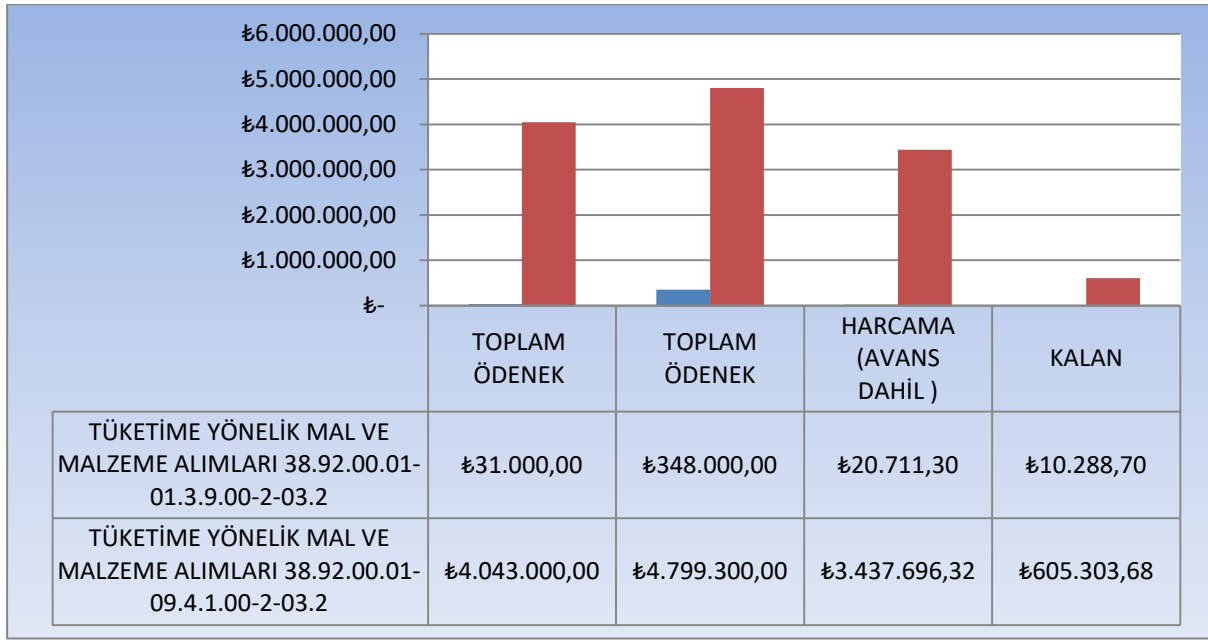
₺6.000.000,00
₺5.000.000,00
₺4.000.000,00
₺3.000.000,00
₺2.000.000,00
₺1.000.000,00
₺-

| | TOPLAM ÖDENEK | TOPLAM ÖDENEK | HARCAMA (AVANS DAHİL ) | KALAN |
|---|---|---|---|---|
| TÜKETİME YÖNELİK MAL VE MALZEME ALIMLARI 38.92.00.01-01.3.9.00-2-03.2 | ₺31.000,00 | ₺348.000,00 | ₺20.711,30 | ₺10.288,70 |
| TÜKETİME YÖNELİK MAL VE MALZEME ALIMLARI 38.92.00.01-09.4.1.00-2-03.2 | ₺4.043.000,00 | ₺4.799.300,00 | ₺3.437.696,32 | ₺605.303,68 |